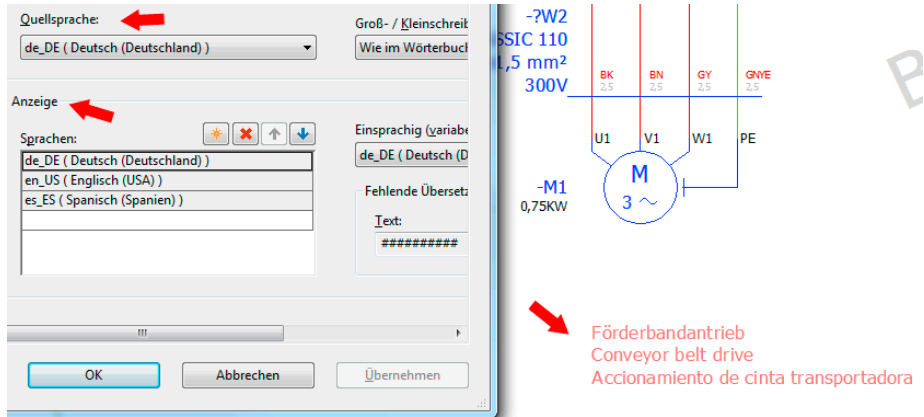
Quellsprache:
de_DE ( Deutsch (Deutschland) )
Groß- / Kleinschreib
Wie im Wörterbuch
Anzeige
Sprachen:
de_DE ( Deutsch (Deutschland) )
en_US ( Englisch (USA) )
es_ES ( Spanisch (Spanien) )
Einsprachig (variabe
de_DE ( Deutsch (D
Fehlende Übersetz
Text:
##########
OK
Abbrechen
Übernehmen

-?W2
SSIC 110
1,5 mm²
300V
BK 2,5
BN 2,5
GY 2,5
GNYE 2,5
U1
V1
W1
PE
M
3 ~
-M1
0,75KW
Förderbandantrieb
Conveyor belt drive
Accionamiento de cinta transportadora
B